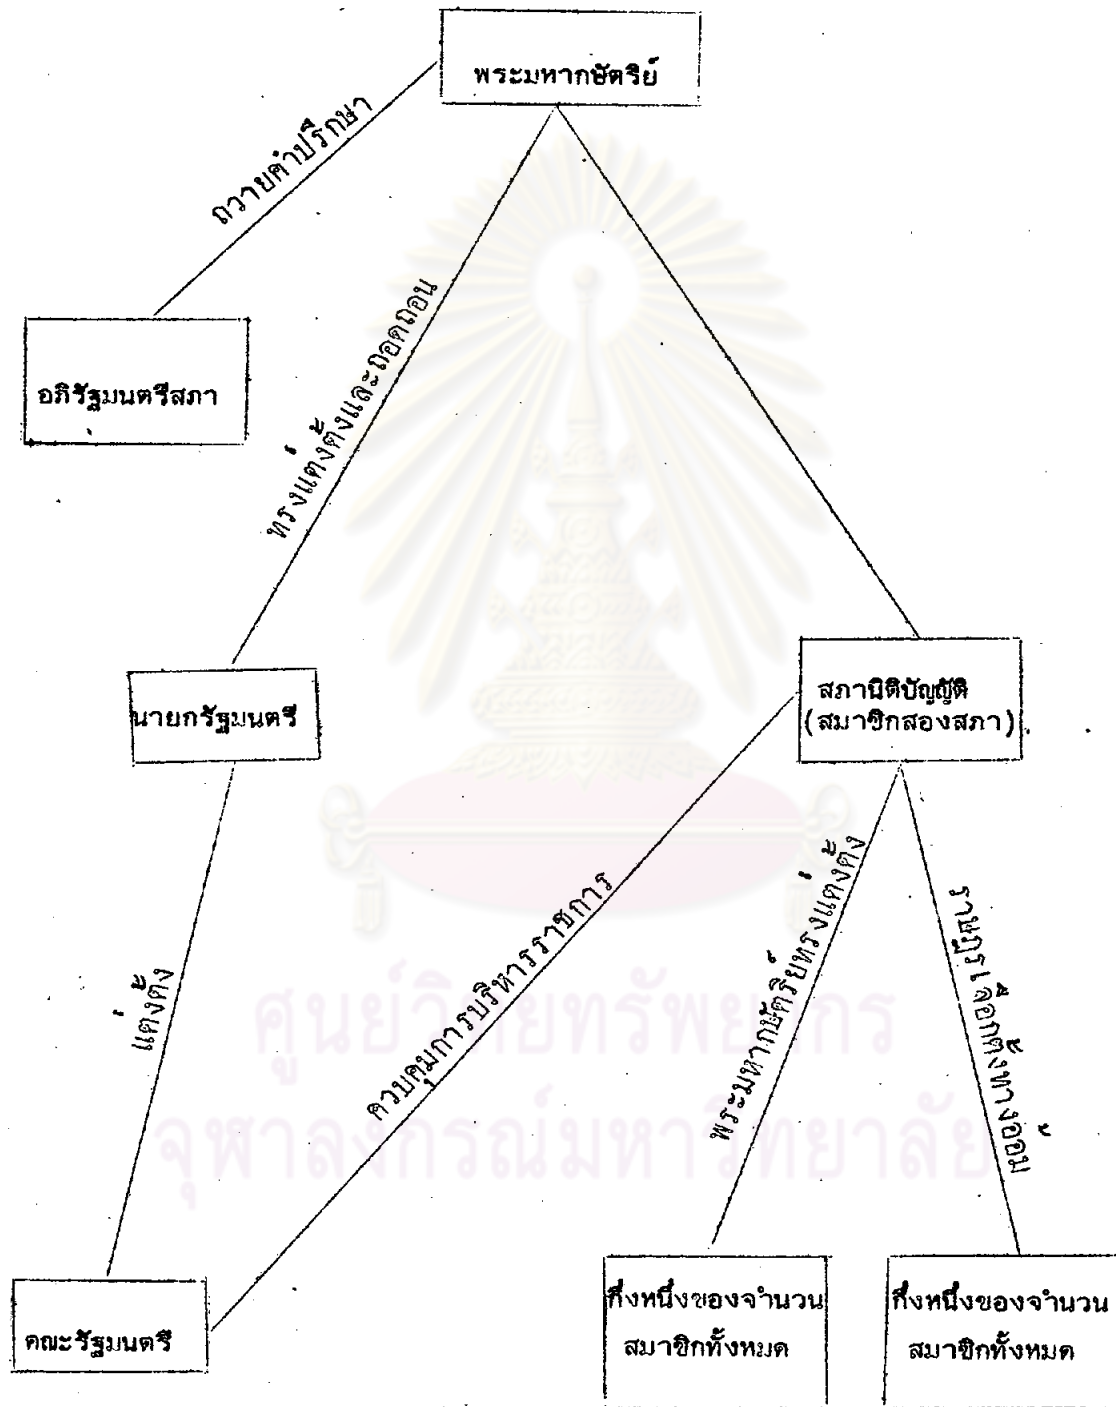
พระมหากษัตริย์

ถวายคำปรึกษา

อภิรัฐมนตรีสภา

ทรงแต่งตั้งและถอดถอน

นายกรัฐมนตรี

สภานิติบัญญัติ (สมาชิกสองสภา)

แต่งตั้ง

ควบคุมการบริหารราชการ

พระมหากษัตริย์ทรงแต่งตั้ง

ราษฎรเลือกตั้งทางอ้อม

คณะรัฐมนตรี

กึ่งหนึ่งของจำนวนสมาชิกทั้งหมด

กึ่งหนึ่งของจำนวนสมาชิกทั้งหมด

ศูนย์วิทยทรัพยากร
จุฬาลงกรณ์มหาวิทยาลัย